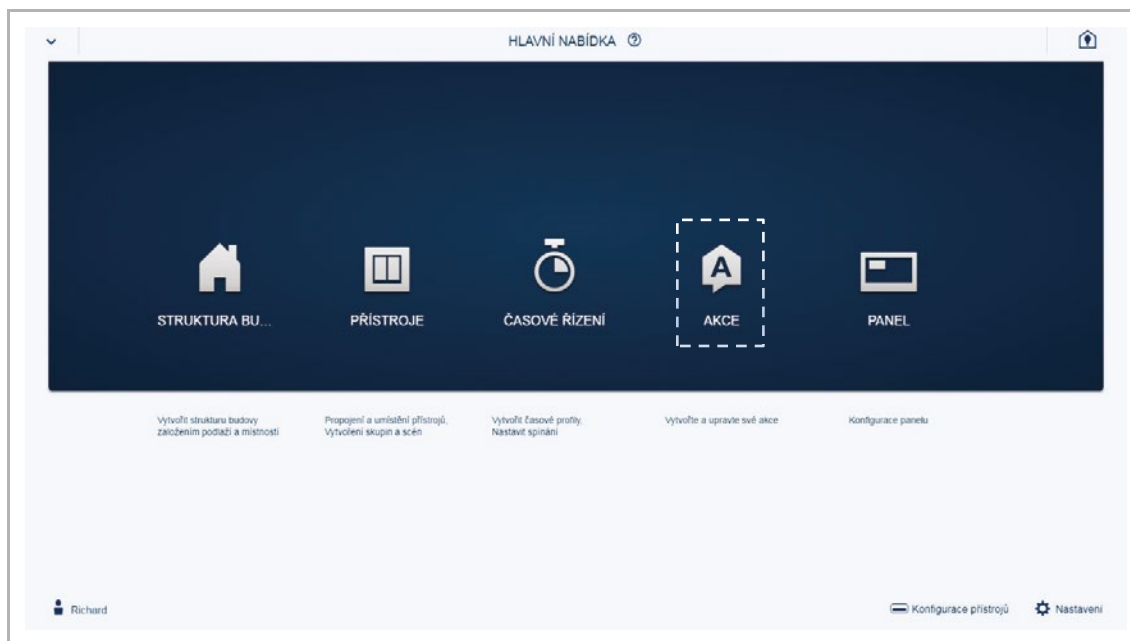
HLAVNÍ NABÍDKA ⓘ

STRUKTURA BU...

PŘÍSTROJE

ČASOVÉ ŘÍZENÍ

A

AKCE

PANEL

Vytvořit strukturu budovy založením podlaží a místností

Propojení a umístění přístrojů, Vytvoření skupin a scén

Vytvořit časové profily, Nastavit spínání

Vytvořte a upravte své akce

Konfigurace panelu

Richard

Konfigurace přístrojů

Nastavení